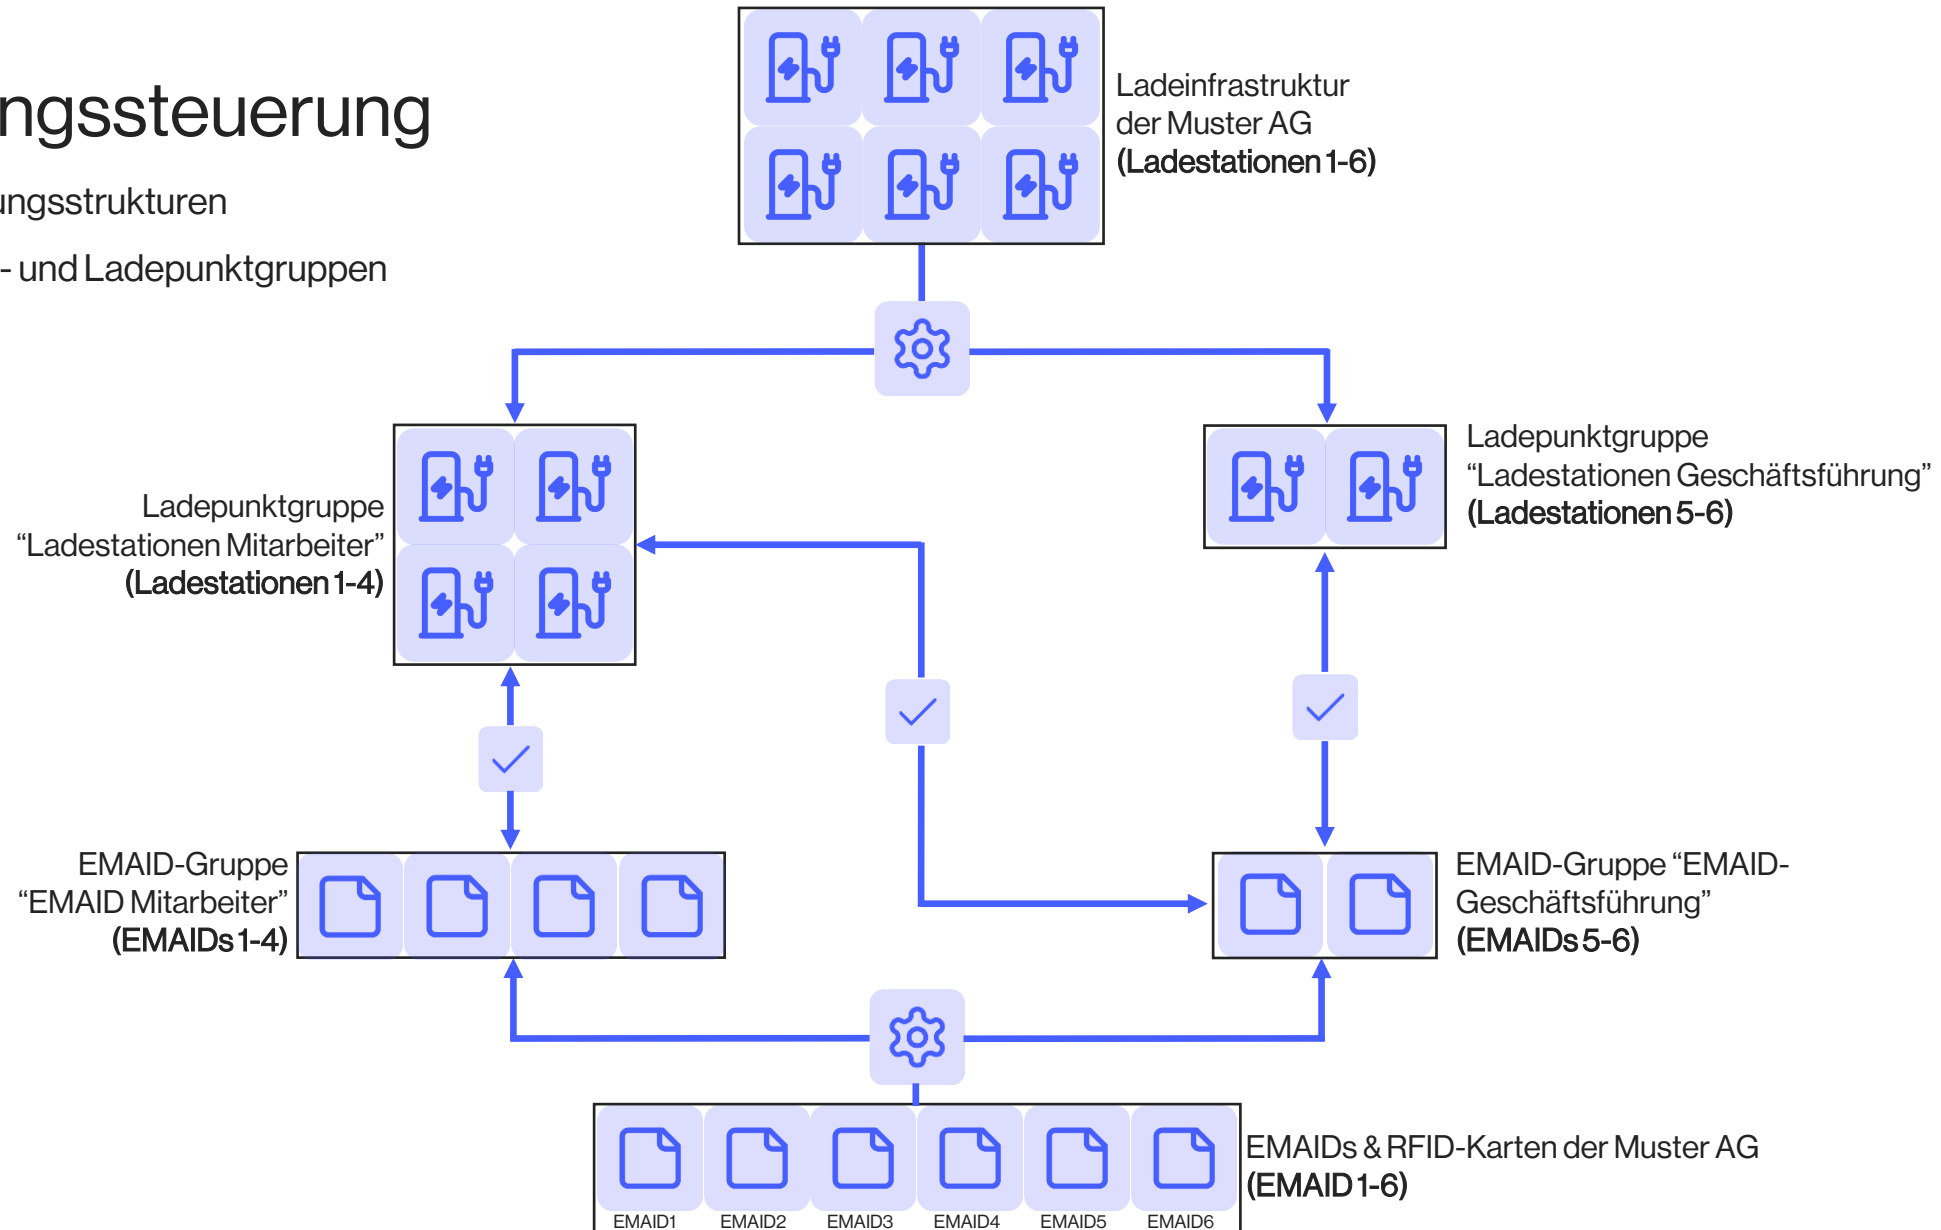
ngssteuerung

ungsstrukturen

- und Ladepunktgruppen

Ladeinfrastruktur der Muster AG (Ladestationen 1-6)

Ladepunktgruppe "Ladestationen Mitarbeiter" (Ladestationen 1-4)

Ladepunktgruppe "Ladestationen Geschäftsführung" (Ladestationen 5-6)

EMAID-Gruppe "EMAID Mitarbeiter" (EMAIDs 1-4)

EMAID-Gruppe "EMAID-Geschäftsführung" (EMAIDs 5-6)

EMAIDs & RFID-Karten der Muster AG (EMAID 1-6)

EMAID1 EMAID2 EMAID3 EMAID4 EMAID5 EMAID6